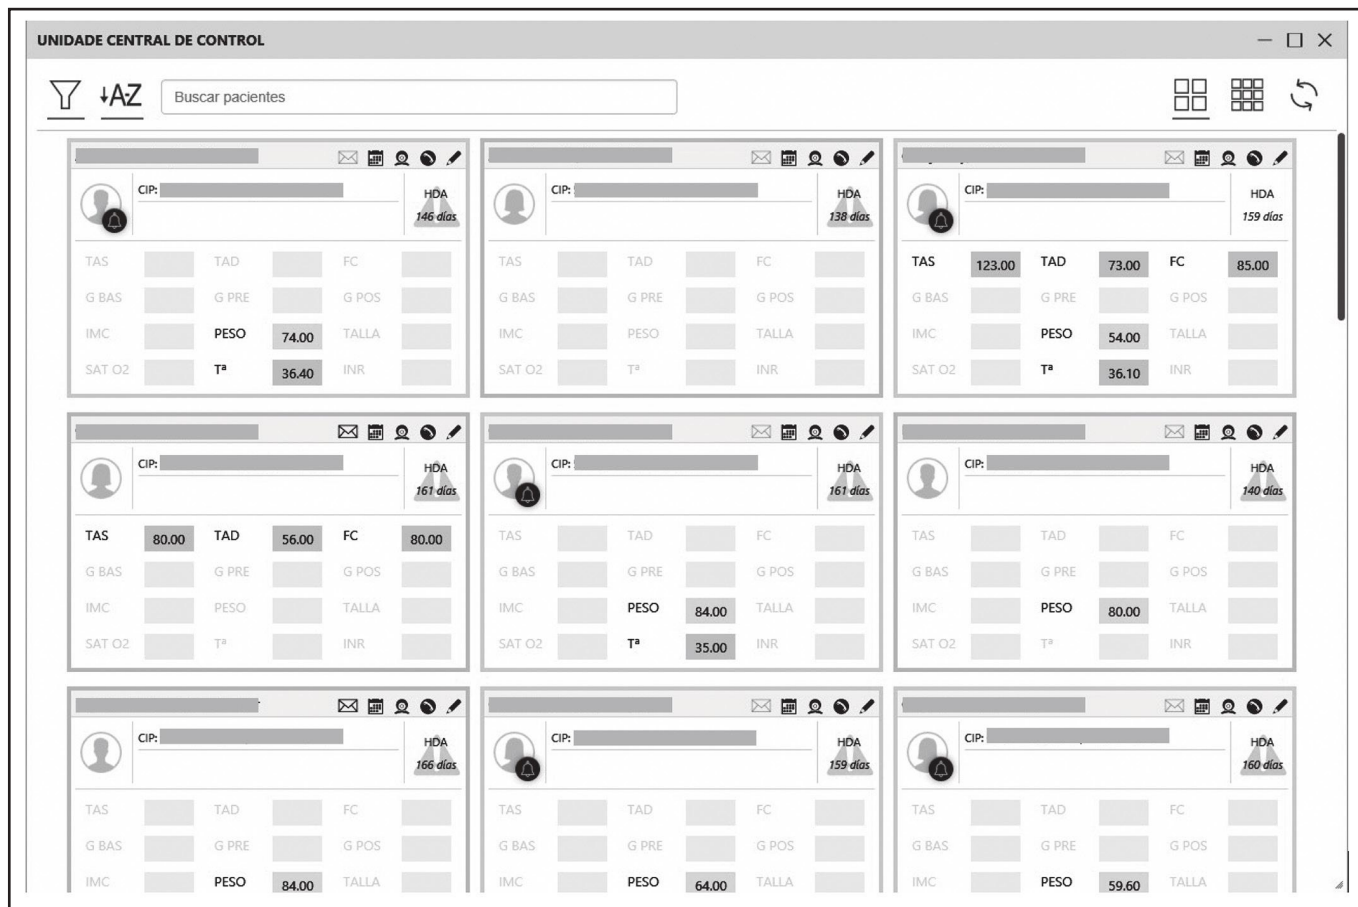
UNIDADE CENTRAL DE CONTROL

↓AZ Buscar pacientes

CIP:
HDA
146 días

| TAS | | TAD | | FC | |
|---|---|---|---|---|---|
| G BAS | | G PRE | | G POS | |
| IMC | | PESO | 74.00 | TALLA | |
| SAT O2 | | Tª | 36.40 | INR | |

CIP:
HDA
138 días

| TAS | | TAD | | FC | |
|---|---|---|---|---|---|
| G BAS | | G PRE | | G POS | |
| IMC | | PESO | | TALLA | |
| SAT O2 | | Tª | | INR | |

CIP:
HDA
159 días

| TAS | 123.00 | TAD | 73.00 | FC | 85.00 |
|---|---|---|---|---|---|
| G BAS | | G PRE | | G POS | |
| IMC | | PESO | 54.00 | TALLA | |
| SAT O2 | | Tª | 36.10 | INR | |

CIP:
HDA
161 días

| TAS | 80.00 | TAD | 56.00 | FC | 80.00 |
|---|---|---|---|---|---|
| G BAS | | G PRE | | G POS | |
| IMC | | PESO | | TALLA | |
| SAT O2 | | Tª | | INR | |

CIP:
HDA
161 días

| TAS | | TAD | | FC | |
|---|---|---|---|---|---|
| G BAS | | G PRE | | G POS | |
| IMC | | PESO | 84.00 | TALLA | |
| SAT O2 | | Tª | 35.00 | INR | |

CIP:
HDA
140 días

| TAS | | TAD | | FC | |
|---|---|---|---|---|---|
| G BAS | | G PRE | | G POS | |
| IMC | | PESO | 80.00 | TALLA | |
| SAT O2 | | Tª | | INR | |

CIP:
HDA
166 días

| TAS | | TAD | | FC | |
|---|---|---|---|---|---|
| G BAS | | G PRE | | G POS | |
| IMC | | PESO | 84.00 | TALLA | |

CIP:
HDA
159 días

| TAS | | TAD | | FC | |
|---|---|---|---|---|---|
| G BAS | | G PRE | | G POS | |
| IMC | | PESO | 64.00 | TALLA | |

CIP:
HDA
160 días

| TAS | | TAD | | FC | |
|---|---|---|---|---|---|
| G BAS | | G PRE | | G POS | |
| IMC | | PESO | 59.60 | TALLA | |